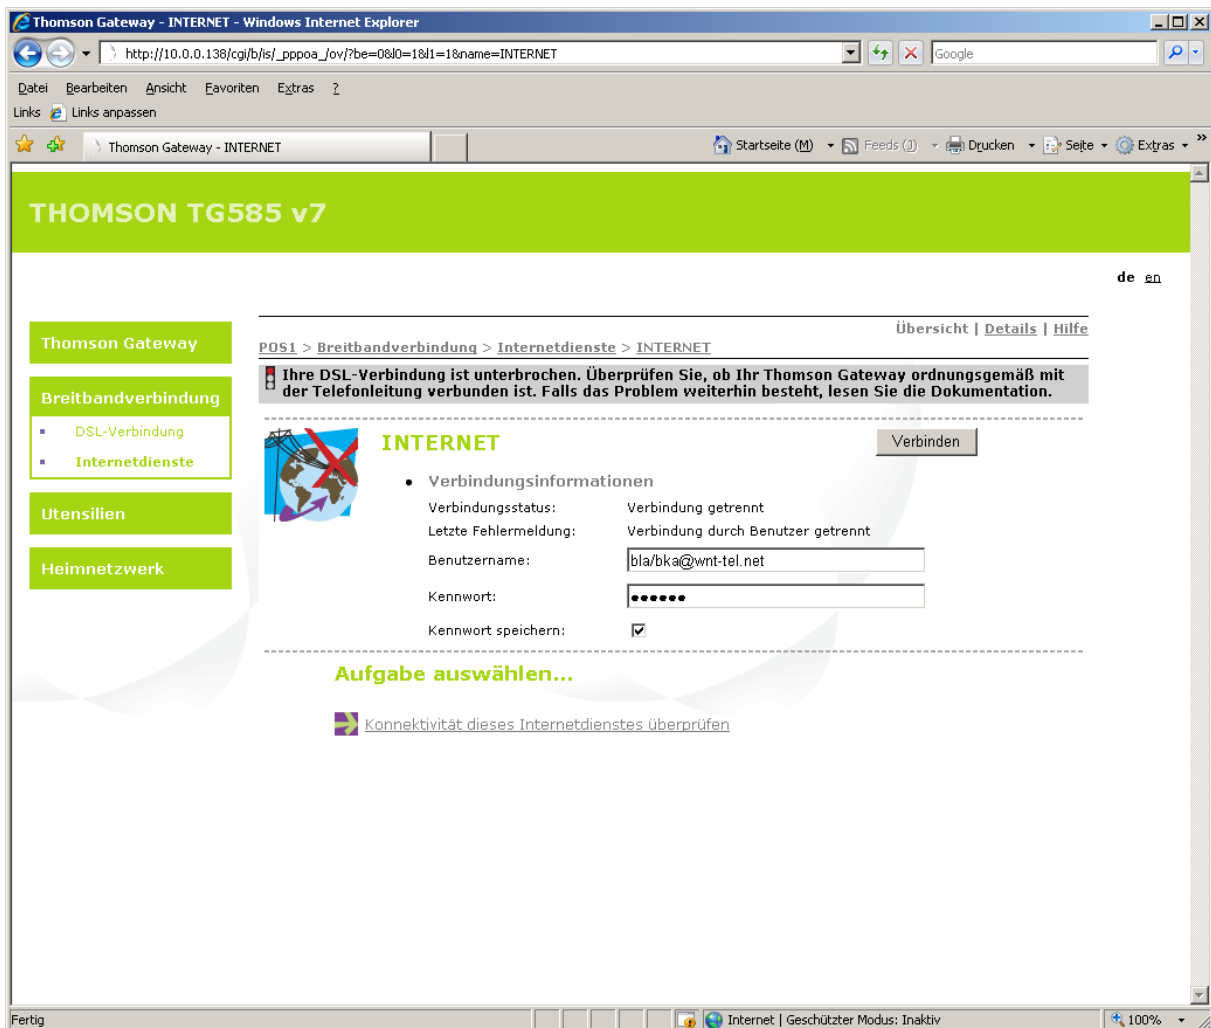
Thomson Gateway - INTERNET - Windows Internet Explorer

http://10.0.0.138/cgi/b/is/_pppoa_/ov/?be=0&l0=1&l1=1&name=INTERNET

Google

Datei Bearbeiten Ansicht Favoriten Extras ?

Links Links anpassen

Thomson Gateway - INTERNET

Startseite (M) Feeds (J) Drucken Seite Extras

THOMSON TG585 v7

de en

Thomson Gateway

Breitbandverbindung

DSL-Verbindung

Internetdienste

Utensilien

Heimnetzwerk

Übersicht | Details | Hilfe

POS1 > Breitbandverbindung > Internetdienste > INTERNET

Ihre DSL-Verbindung ist unterbrochen. Überprüfen Sie, ob Ihr Thomson Gateway ordnungsgemäß mit der Telefonleitung verbunden ist. Falls das Problem weiterhin besteht, lesen Sie die Dokumentation.

INTERNET

Verbinden

• Verbindungsinformationen

Verbindungsstatus: Verbindung getrennt

Letzte Fehlermeldung: Verbindung durch Benutzer getrennt

Benutzername: bla/bka@wnt-tel.net

Kennwort: ••••••

Kennwort speichern:

Aufgabe auswählen...

Konnektivität dieses Internetdienstes überprüfen

Fertig

Internet | Geschützter Modus: Inaktiv

100%